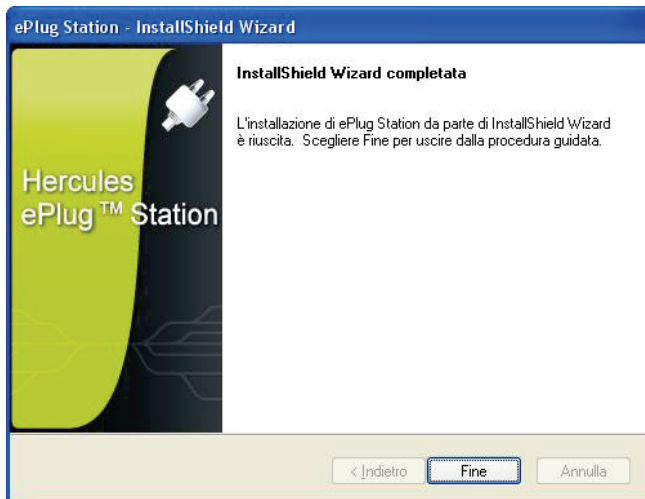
ePlug Station - InstallShield Wizard

Hercules ePlug ™ Station

InstallShield Wizard completata

L'installazione di ePlug Station da parte di InstallShield Wizard è riuscita. Scegliere Fine per uscire dalla procedura guidata.

< Indietro

Fine

Annulla